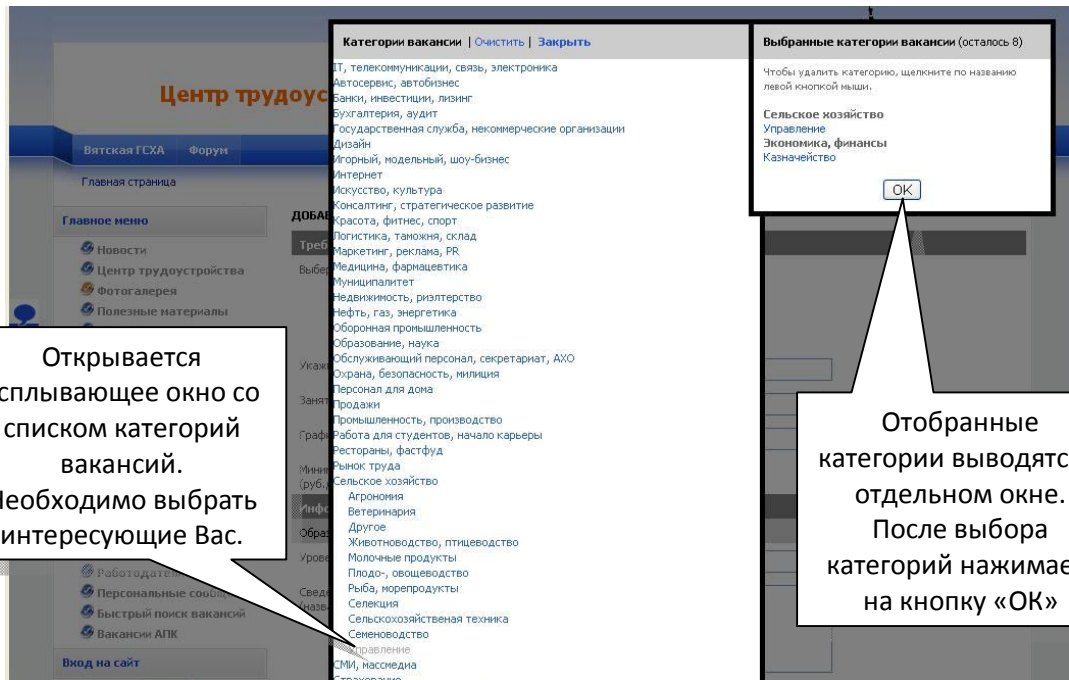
Категории вакансии | Очистить | Закрыть

IT, телекоммуникации, связь, электроника
Автосервис, автобизнес
Банки, инвестиции, лизинг
Бухгалтерия, аудит
Государственная служба, некоммерческие организации
Дизайн
Игорный, модельный, шоу-бизнес
Интернет
Искусство, культура
Консалтинг, стратегическое развитие
Красота, фитнес, спорт
Логистика, таможня, склад
Маркетинг, реклама, PR
Медицина, фармацевтика
Муниципалитет
Недвижимость, риэлтерство
Нефть, газ, энергетика
Оборонная промышленность
Образование, наука
Обслуживающий персонал, секретариат, АХО
Охрана, безопасность, милиция
Персонал для дома
Продажи
Промышленность, производство
Работа для студентов, начало карьеры
Рестораны, фастфуд
Рынок труда
Сельское хозяйство
Агрономия
Ветеринария
Другое
Животноводство, птицеводство
Молочные продукты
Плодо-, овощеводство
Рыба, морепродукты
Селекция
Сельскохозяйственная техника
Семеноводство
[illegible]правление
СМИ, массмедиа
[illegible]

Выбранные категории вакансии (осталось 8)

Чтобы удалить категорию, щелкните по названию левой кнопкой мыши.

Сельское хозяйство
Управление
Экономика, финансы
Казначейство

OK

Центр трудоус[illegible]

Вятская ГСХА Форум

Главная страница

Главное меню

Новости
Центр трудоустройства
Фотогалерея
Полезные материалы
Работодател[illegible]
Персональные сооб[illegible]
Быстрый поиск вакансий
Вакансии АПК

Вход на сайт

ДОБА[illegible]
Треб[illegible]
Выбе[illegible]
Указ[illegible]
Занят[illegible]
Граф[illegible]
Мини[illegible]
(руб.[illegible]
Инф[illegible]
Образ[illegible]
Урове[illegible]
Свед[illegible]
(указ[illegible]

Открывается всплывающее окно со списком категорий вакансий. Необходимо выбрать интересующие Вас.

Отобранные категории выводятс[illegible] отдельном окне. После выбора категорий нажимае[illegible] на кнопку «ОК»